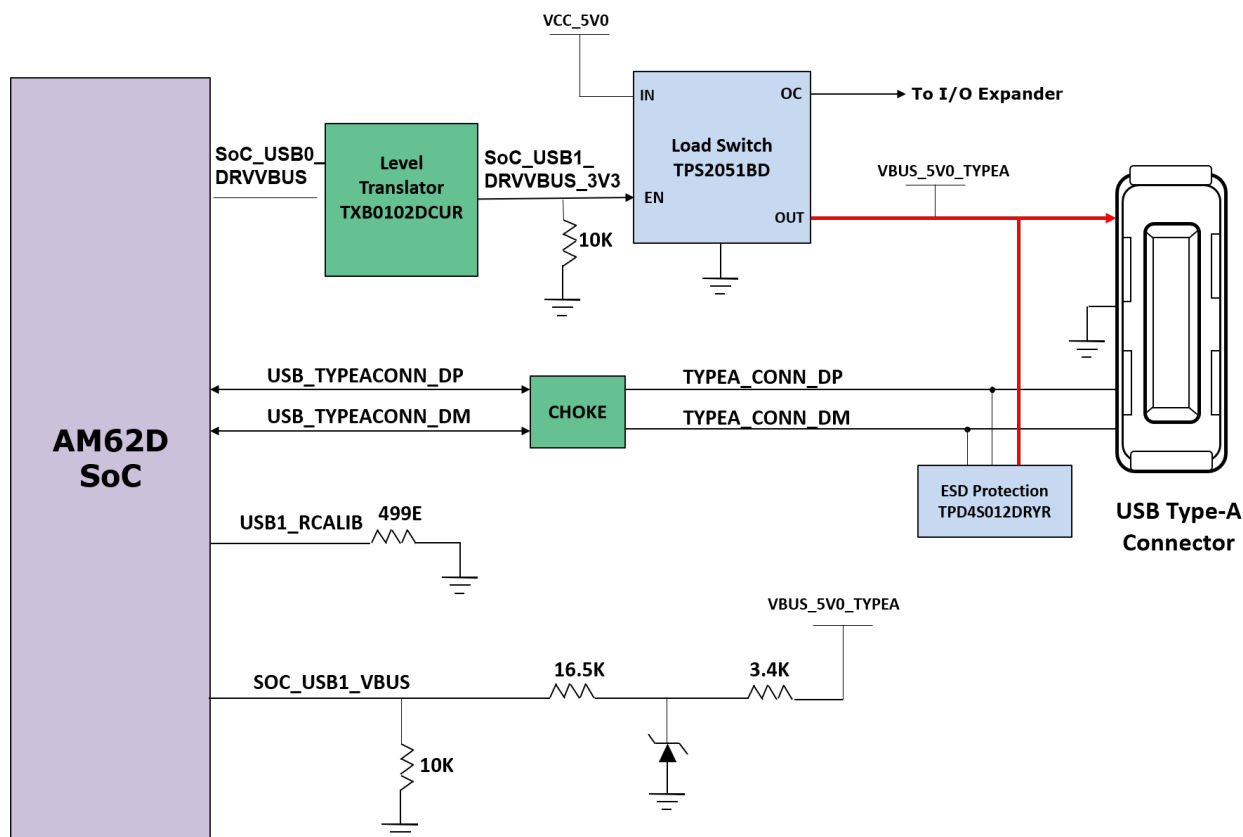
VCC_5V0

IN
OC
To I/O Expander

Load Switch
TPS2051BD

EN
OUT

SoC_USB0_
DRVVBUS

Level
Translator
TXB0102DCUR

SoC_USB1_
DRVVBUS_3V3

10K

VBUS_5V0_TYPEA

AM62D
SoC

USB_TYPEACONN_DP
USB_TYPEACONN_DM

CHOKE

TYPEA_CONN_DP
TYPEA_CONN_DM

ESD Protection
TPD4S012DRYR

USB Type-A
Connector

USB1_RCALIB
499E

VBUS_5V0_TYPEA

SOC_USB1_VBUS
16.5K
3.4K
10K